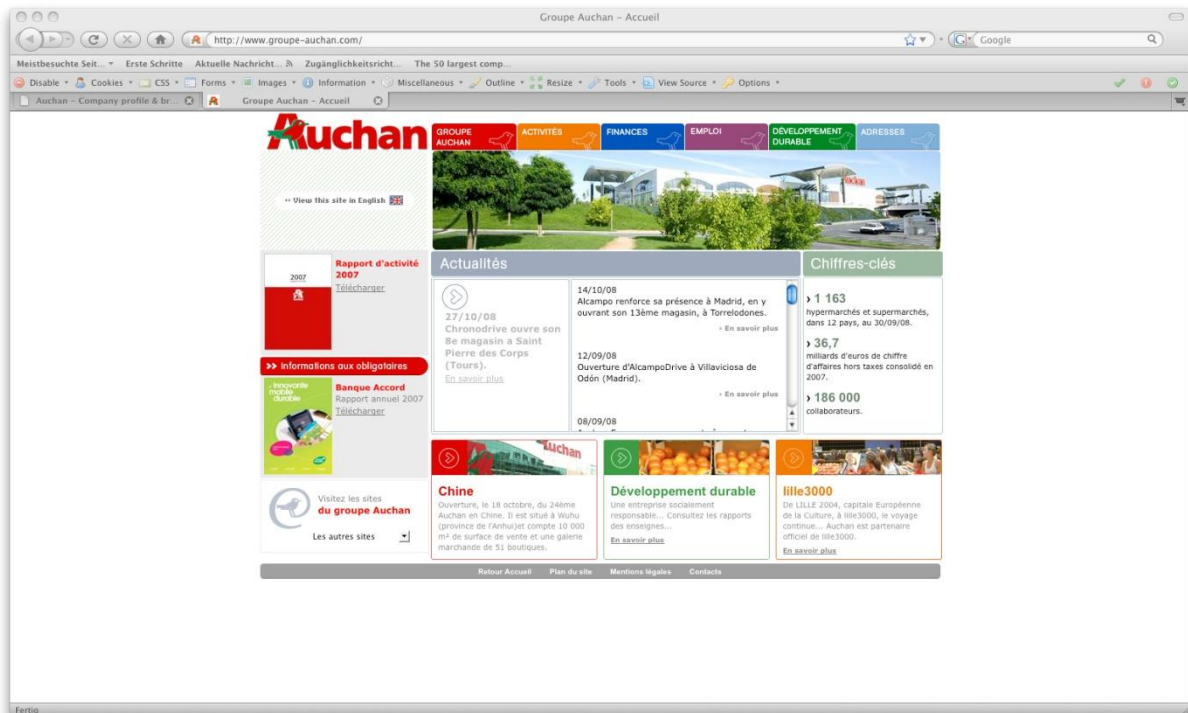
Groupe Auchan - Accueil

http://www.groupe-auchan.com/

Google

Meistbesuchte Seit... Erste Schritte Aktuelle Nachricht... Zugänglichkeitsricht... The 50 largest comp...

Disable Cookies CSS Forms Images Information Miscellaneous Outline Resize Tools View Source Options

Auchan - Company profile & br... Groupe Auchan - Accueil

Auchan

GROUPE AUCHAN | ACTIVITÉS | FINANCES | EMPLOI | DÉVELOPPEMENT DURABLE | ADRESSES

» View this site in English

2007

Rapport d'activité 2007
Télécharger

Actualités

27/10/08
Chronodrive ouvre son 8e magasin a Saint Pierre des Corps (Tours).
En savoir plus

14/10/08
Alcampo renforce sa présence à Madrid, en y ouvrant son 13ème magasin, à Torrelodones.
› En savoir plus

12/09/08
Ouverture d'AlcampoDrive à Villaviciosa de Odón (Madrid).
› En savoir plus

08/09/08

Chiffres-clés

› 1 163
hypermarchés et supermarchés, dans 12 pays, au 30/09/08.

› 36,7
milliards d'euros de chiffre d'affaires hors taxes consolidé en 2007.

› 186 000
collaborateurs.

» Informations aux obligataires

innovante mobile durable

Banque Accord
Rapport annuel 2007
Télécharger

Visitez les sites du groupe Auchan

Les autres sites

Chine
Ouverture, le 18 octobre, du 24ème Auchan en Chine. Il est situé à Wuhu (province de l'Anhui)et compte 10 000 m² de surface de vente et une galerie marchande de 51 boutiques.

Développement durable
Une entreprise socialement responsable... Consultez les rapports des enseignes...
En savoir plus

lille3000
De LILLE 2004, capitale Européenne de la Culture, à lille3000, le voyage continue... Auchan est partenaire officiel de lille3000.
En savoir plus

Retour Accueil Plan du site Mentions légales Contacts

Fertig